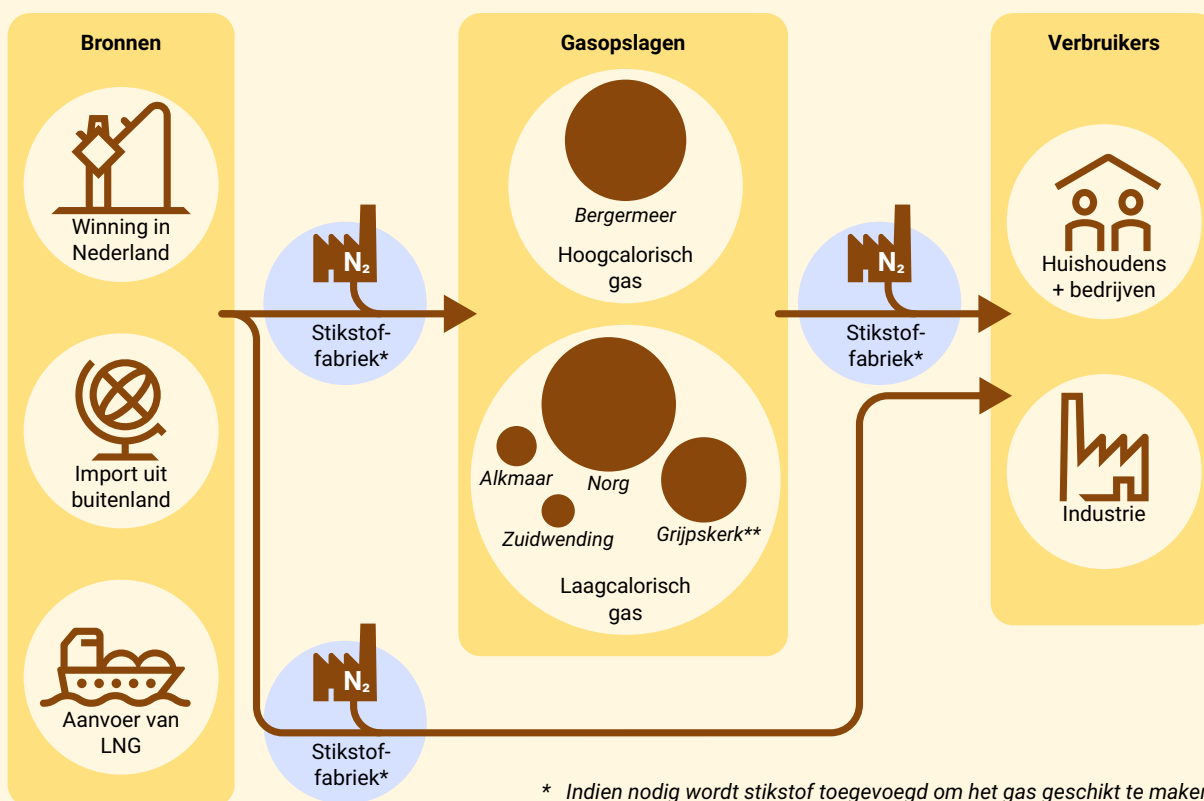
Bronnen

Winning in Nederland

Import uit buitenland

Aanvoer van LNG

$N_2$
Stikstoffabriek*

Gasopslagen

Bergermeer

Hoogcalorisch gas

Alkmaar

Norg

Zuidwending

Grijpskerk**

Laagcalorisch gas

$N_2$
Stikstoffabriek*

$N_2$
Stikstoffabriek*

Verbruikers

Huishoudens + bedrijven

Industrie

* Indien nodig wordt stikstof toegevoegd om het gas geschikt te maken